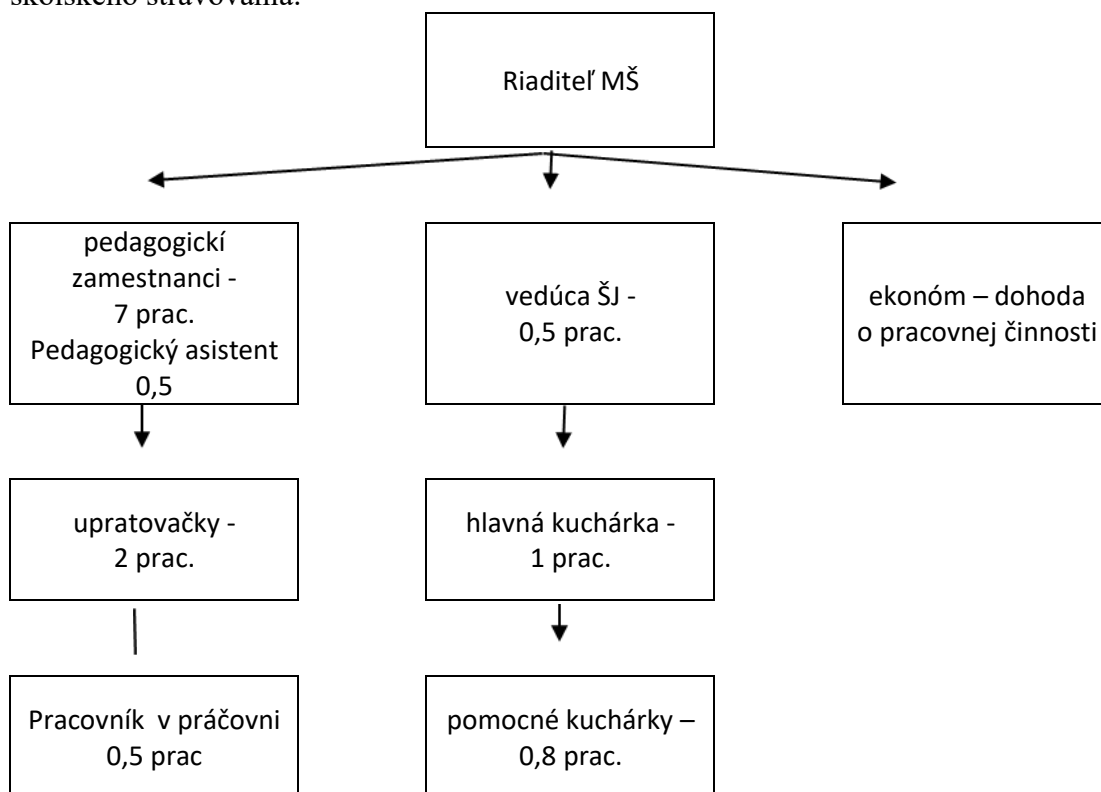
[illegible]

Riaditeľ MŠ

pedagogickí zamestnanci - 7 prac. Pedagogický asistent 0,5

vedúca ŠJ - 0,5 prac.

ekonóm – dohoda o pracovnej činnosti

upratovačky - 2 prac.

hlavná kuchárka - 1 prac.

Pracovník v práčovni 0,5 prac

pomocné kuchárky – 0,8 prac.